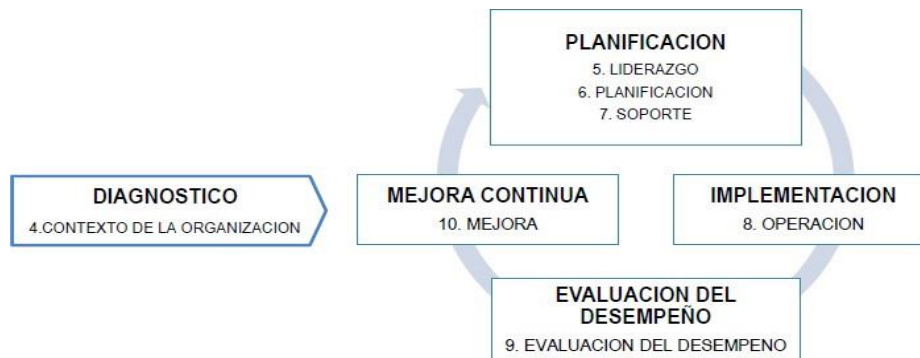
PLANIFICACION
5. LIDERAZGO
6. PLANIFICACION
7. SOPORTE

DIAGNOSTICO
4.CONTEXTO DE LA ORGANIZACION

MEJORA CONTINUA
10. MEJORA

IMPLEMENTACION
8. OPERACION

EVALUACION DEL DESEMPEÑO
9. EVALUACION DEL DESEMPENO